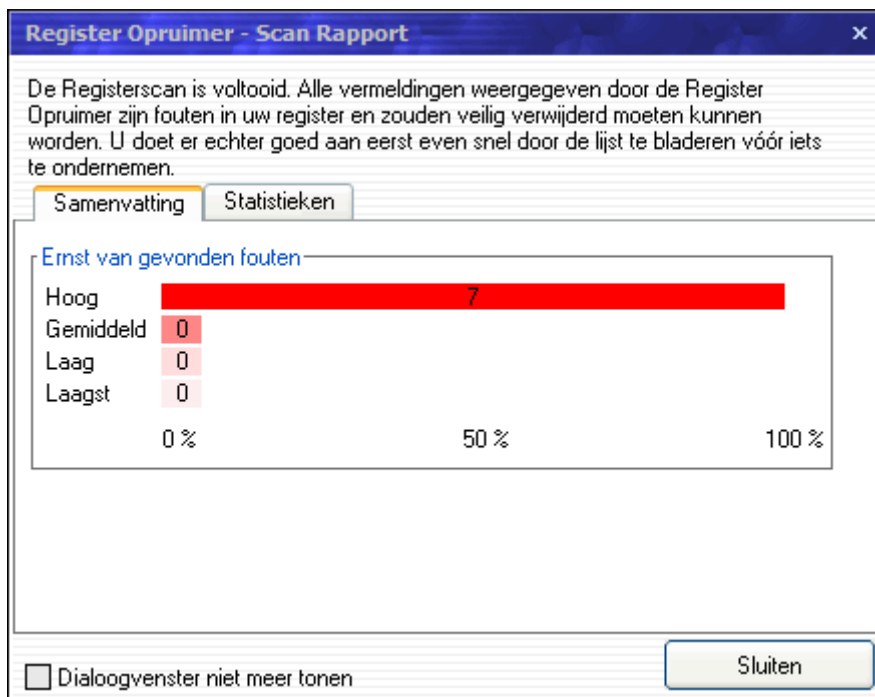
Register Opruimer - Scan Rapport

×

De Registerscan is voltooid. Alle vermeldingen weergegeven door de Register Opruimer zijn fouten in uw register en zouden veilig verwijderd moeten kunnen worden. U doet er echter goed aan eerst even snel door de lijst te bladeren vóór iets te ondernemen.

Samenvatting | Statistieken

Ernst van gevonden fouten

Hoog 7
Gemiddeld 0
Laag 0
Laagst 0

0 % 50 % 100 %

Dialoogvenster niet meer tonen

Sluiten